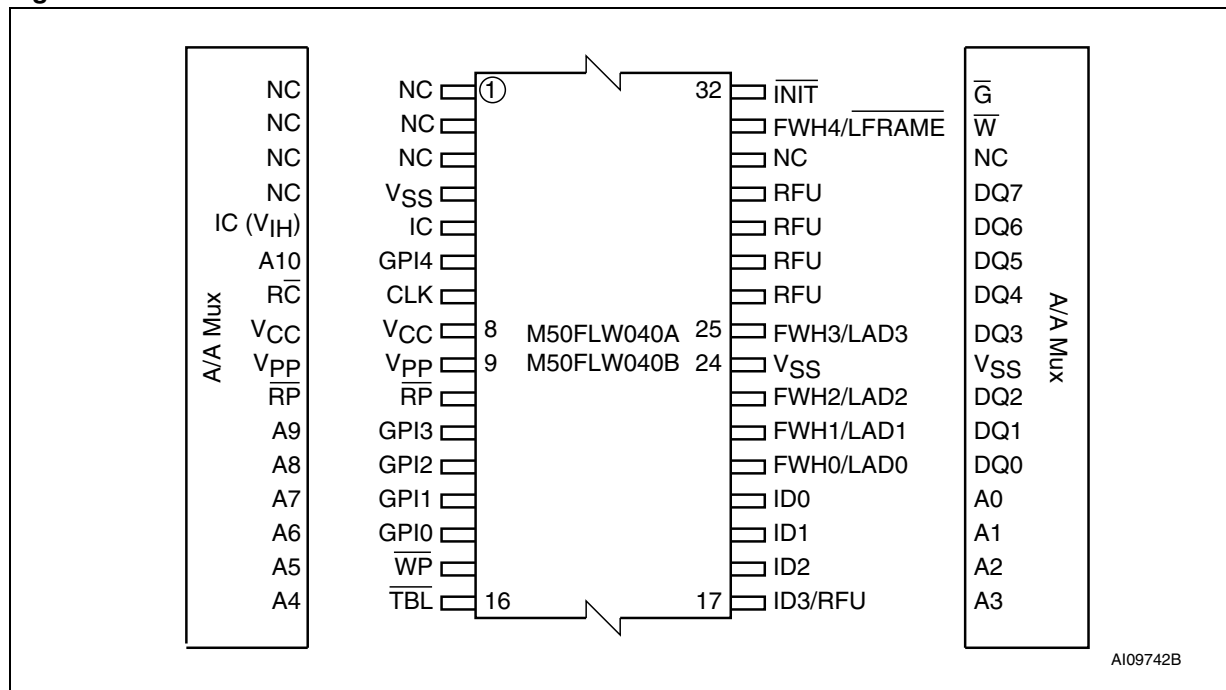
A/A Mux

NC
NC
NC
NC
IC ($V_{IH}$)
A10
$R\overline{C}$
$V_{CC}$
$V_{PP}$
$\overline{RP}$
A9
A8
A7
A6
A5
A4

NC
NC
NC
$V_{SS}$
IC
GPI4
CLK
$V_{CC}$
$V_{PP}$
$\overline{RP}$
GPI3
GPI2
GPI1
GPI0
$\overline{WP}$
$\overline{TBL}$

1
8
9
16

M50FLW040A
M50FLW040B

32
25
24
17

$\overline{INIT}$
FWH4/$\overline{LFRAME}$
NC
RFU
RFU
RFU
RFU
FWH3/LAD3
$V_{SS}$
FWH2/LAD2
FWH1/LAD1
FWH0/LAD0
ID0
ID1
ID2
ID3/RFU

$\overline{G}$
$\overline{W}$
NC
DQ7
DQ6
DQ5
DQ4
DQ3
$V_{SS}$
DQ2
DQ1
DQ0
A0
A1
A2
A3

A/A Mux

AI09742B